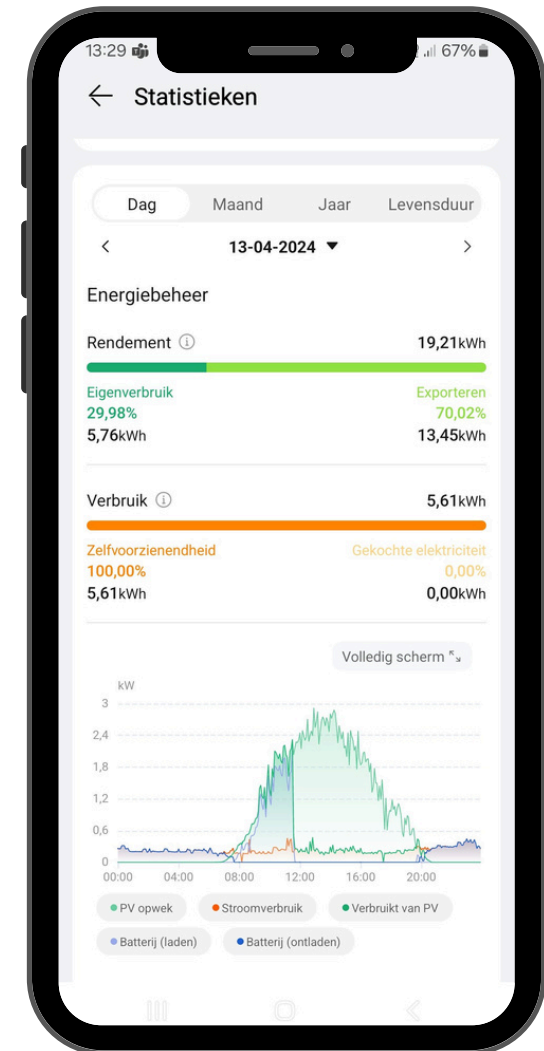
13:29 67%

Statistieken

Dag Maand Jaar Levensduur

13-04-2024

Energiebeheer

Rendement 19,21kWh

Eigenverbruik 29,98% 5,76kWh

Exporteren 70,02% 13,45kWh

Verbruik 5,61kWh

Zelfvoorzienendheid 100,00% 5,61kWh

Gekochte elektriciteit 0,00% 0,00kWh

Volledig scherm

kW
3
2,4
1,8
1,2
0,6
0
00:00 04:00 08:00 12:00 16:00 20:00

PV opwek
Stroomverbruik
Verbruikt van PV
Batterij (laden)
Batterij (ontladen)